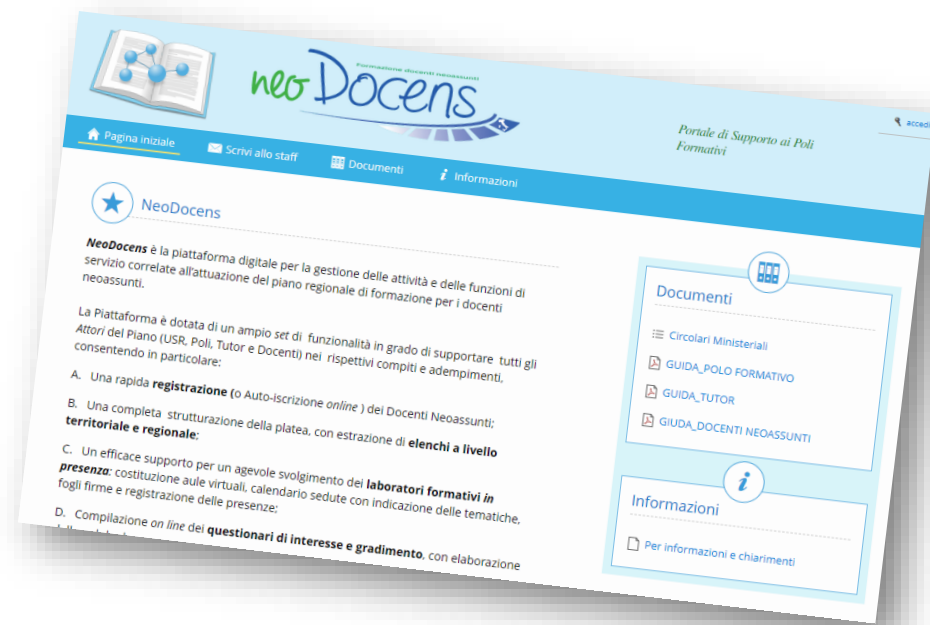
Formazione docenti neoassunti
neoDocens

Portale di Supporto ai Poli Formativi

accedi

Pagina iniziale
Scrivi allo staff
Documenti
Informazioni

NeoDocens

NeoDocens è la piattaforma digitale per la gestione delle attività e delle funzioni di servizio correlate all'attuazione del piano regionale di formazione per i docenti neoassunti.

La Piattaforma è dotata di un ampio set di funzionalità in grado di supportare tutti gli Attori del Piano (USR, Poli, Tutor e Docenti) nei rispettivi compiti e adempimenti, consentendo in particolare:

A. Una rapida registrazione (o Auto-iscrizione online ) dei Docenti Neoassunti;

B. Una completa strutturazione della platea, con estrazione di elenchi a livello territoriale e regionale;

C. Un efficace supporto per un agevole svolgimento dei laboratori formativi in presenza: costituzione aule virtuali, calendario sedute con indicazione delle tematiche, fogli firme e registrazione delle presenze;

D. Compilazione on line dei questionari di interesse e gradimento, con elaborazione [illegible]

Documenti
Circolari Ministeriali
GUIDA_POLO FORMATIVO
GUIDA_TUTOR
GIUDA_DOCENTI NEOASSUNTI

Informazioni
Per informazioni e chiarimenti